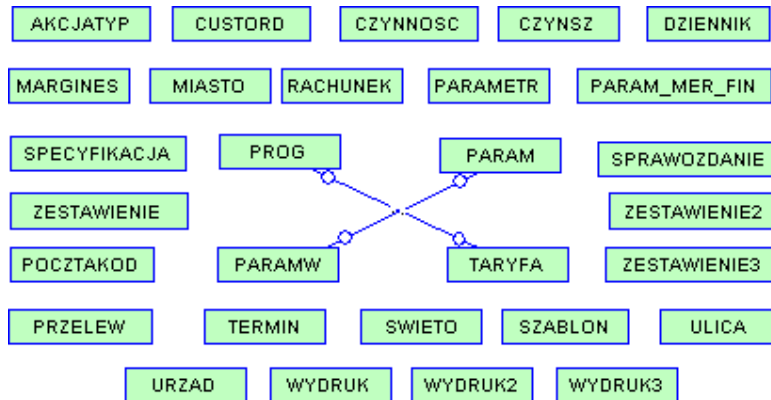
AKCJATYP CUSTORD CZYNNOSC CZYNSZ DZIENNIK

MARGINES MIASTO RACHUNEK PARAMETR PARAM_MER_FIN

SPECYFIKACJA PROG PARAM SPRAWOZDANIE

ZESTAWIENIE ZESTAWIENIE2

POCZTAKOD PARAMW TARYFA ZESTAWIENIE3

PRZELEW TERMIN SWIETO SZABLON ULICA

URZAD WYDRUK WYDRUK2 WYDRUK3